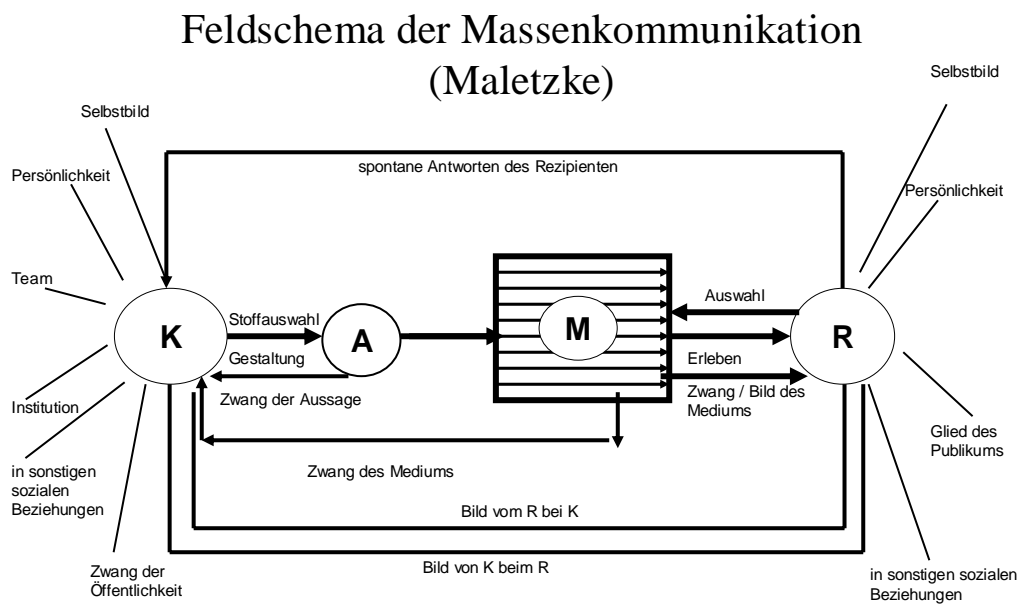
Feldschema der Massenkommunikation (Maletzke)

Selbstbild

Persönlichkeit

Team

Institution

in sonstigen sozialen Beziehungen

Zwang der Öffentlichkeit

spontane Antworten des Rezipienten

K

Stoffauswahl

Gestaltung

A

Zwang der Aussage

M

Auswahl

Erleben

Zwang / Bild des Mediums

R

Zwang des Mediums

Bild vom R bei K

Bild von K beim R

Selbstbild

Persönlichkeit

Glied des Publikums

in sonstigen sozialen Beziehungen